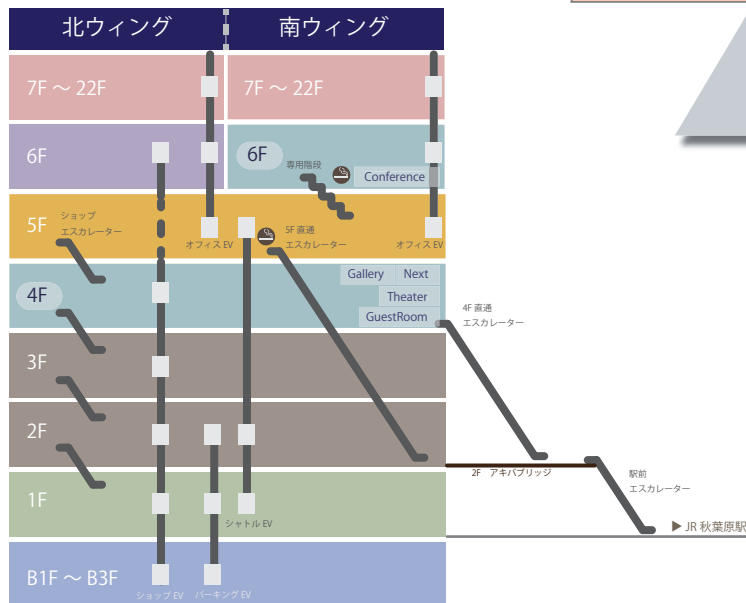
北ウィング

南ウィング

7F ～ 22F

7F ～ 22F

6F

6F

専用階段

Conference

5F

ショップ
エスカレーター

オフィス EV

5F 直通
エスカレーター

オフィス EV

4F

Gallery

Next

Theater

GuestRoom

4F 直通
エスカレーター

3F

2F

2F　アキバブリッジ

駅前
エスカレーター

1F

シャトル EV

▶ JR 秋葉原駅

B1F ～ B3F

ショップ EV

パーキング EV